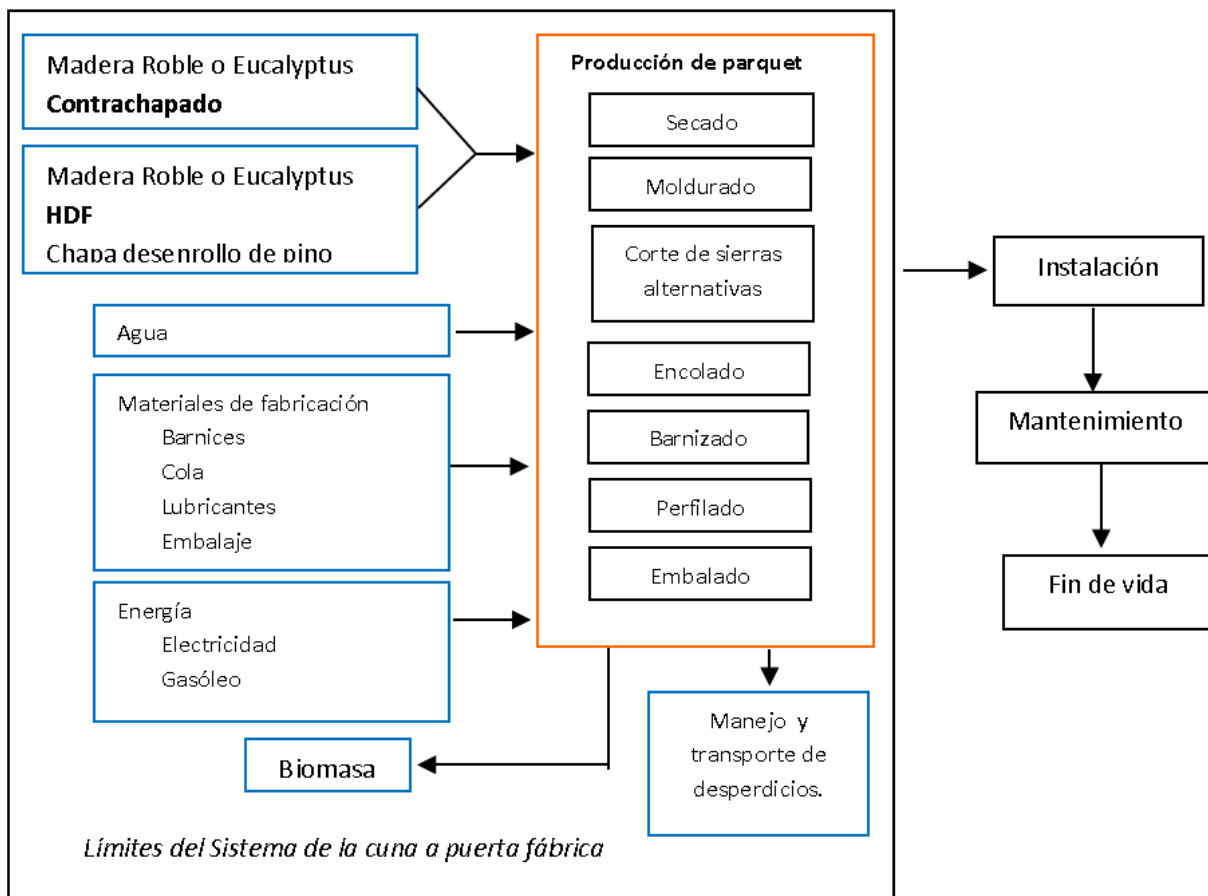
Madera Roble o Eucalyptus
**Contrachapado**

Madera Roble o Eucalyptus
**HDF**
Chapa desenrollo de pino

Agua

Materiales de fabricación
Barnices
Cola
Lubricantes
Embalaje

Energía
Electricidad
Gasóleo

Biomasa

**Producción de parquet**

Secado

Moldurado

Corte de sierras alternativas

Encolado

Barnizado

Perfilado

Embalado

Manejo y transporte de desperdicios.

Instalación

Mantenimiento

Fin de vida

*Límites del Sistema de la cuna a puerta fábrica*